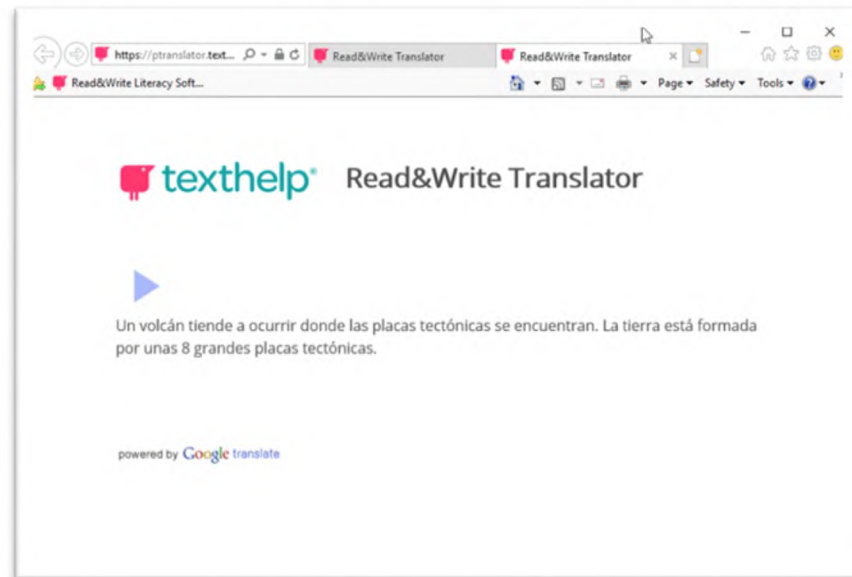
https://ptranslator.text...

Read&Write Translator

Read&Write Translator

Read&Write Literacy Soft...

Page ▾ Safety ▾ Tools ▾

texthelp® Read&Write Translator

Un volcán tiende a ocurrir donde las placas tectónicas se encuentran. La tierra está formada por unas 8 grandes placas tectónicas.

powered by Google translate